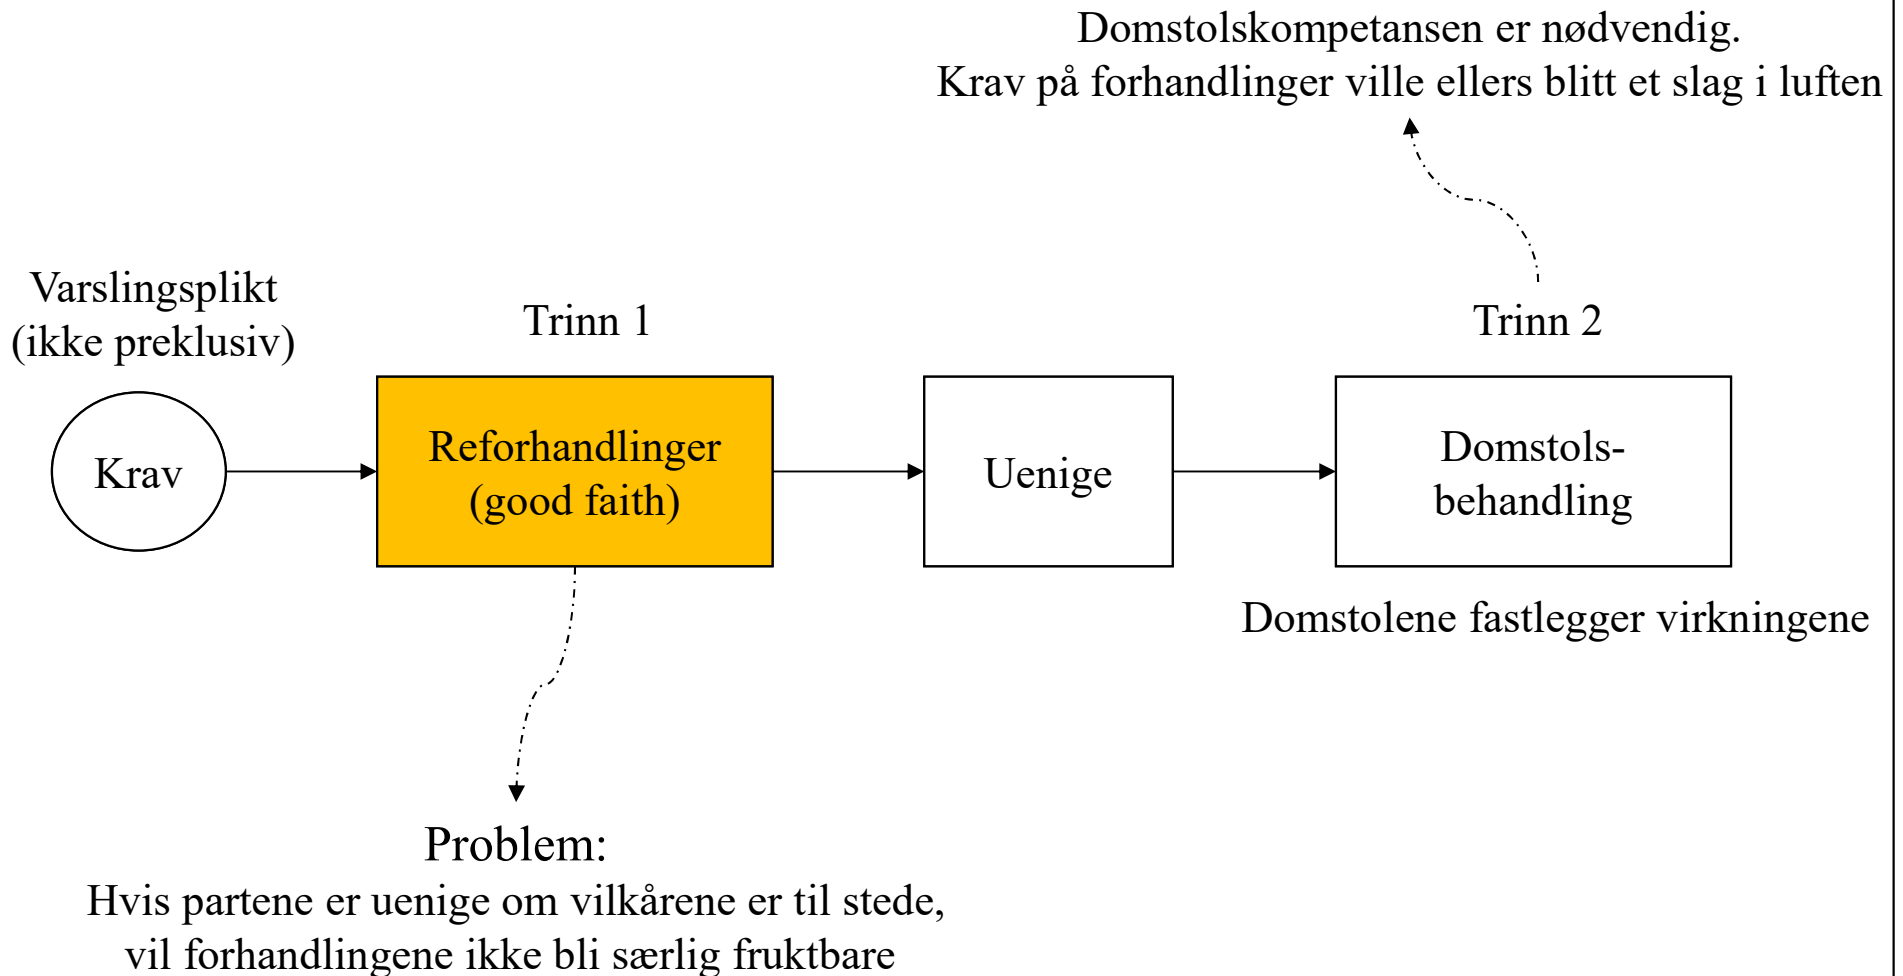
Domstolskompetansen er nødvendig.
Krav på forhandlinger ville ellers blitt et slag i luften

Varslingsplikt
(ikke preklusiv)

Trinn 1

Trinn 2

Krav

Reforhandlinger
(good faith)

Uenige

Domstols-
behandling

Domstolene fastlegger virkningene

Problem:
Hvis partene er uenige om vilkårene er til stede,
vil forhandlingene ikke bli særlig fruktbare